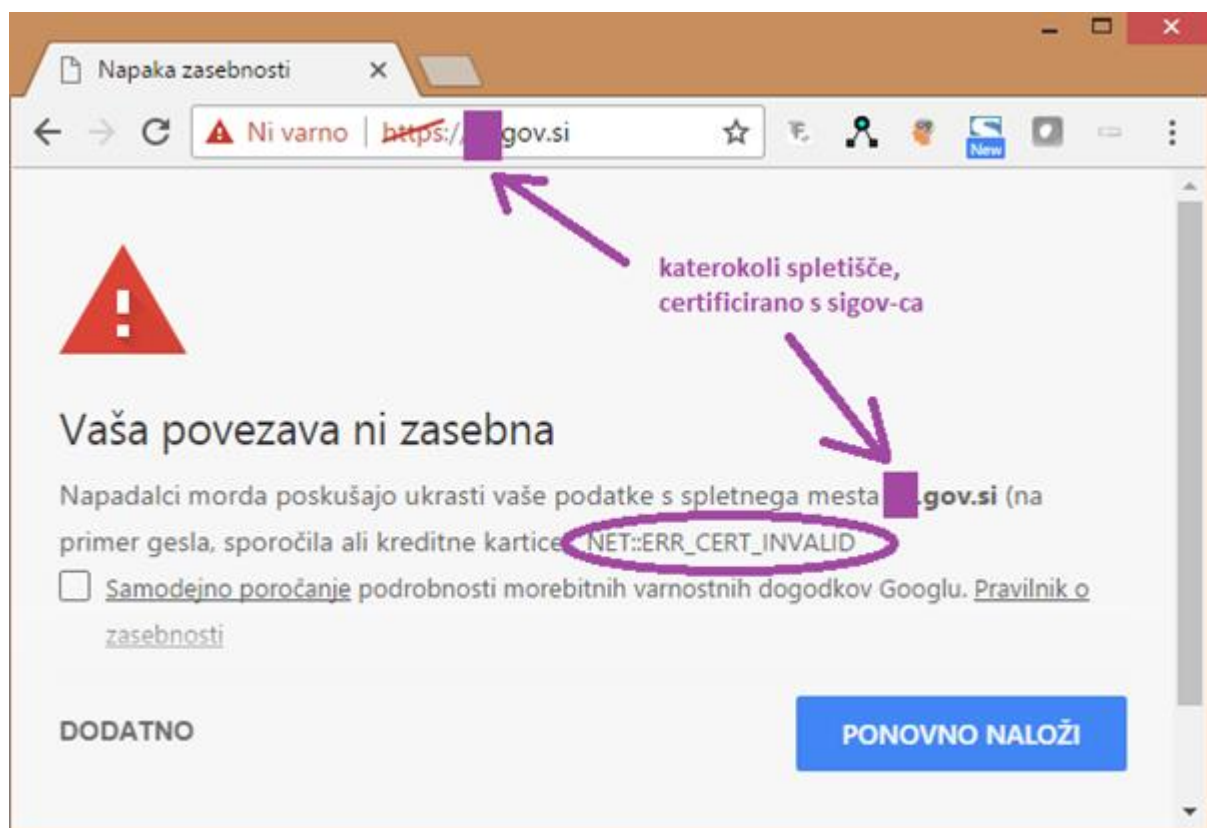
Napaka zasebnosti ×

Ni varno | https://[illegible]gov.si

New

katerokoli spletišče, certificirano s sigov-ca

Vaša povezava ni zasebna

Napadalci morda poskušajo ukrasti vaše podatke s spletnega mesta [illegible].gov.si (na primer gesla, sporočila ali kreditne kartice). NET::ERR_CERT_INVALID

Samodejno poročanje podrobnosti morebitnih varnostnih dogodkov Googlu. Pravilnik o zasebnosti

DODATNO

PONOVNO NALOŽI